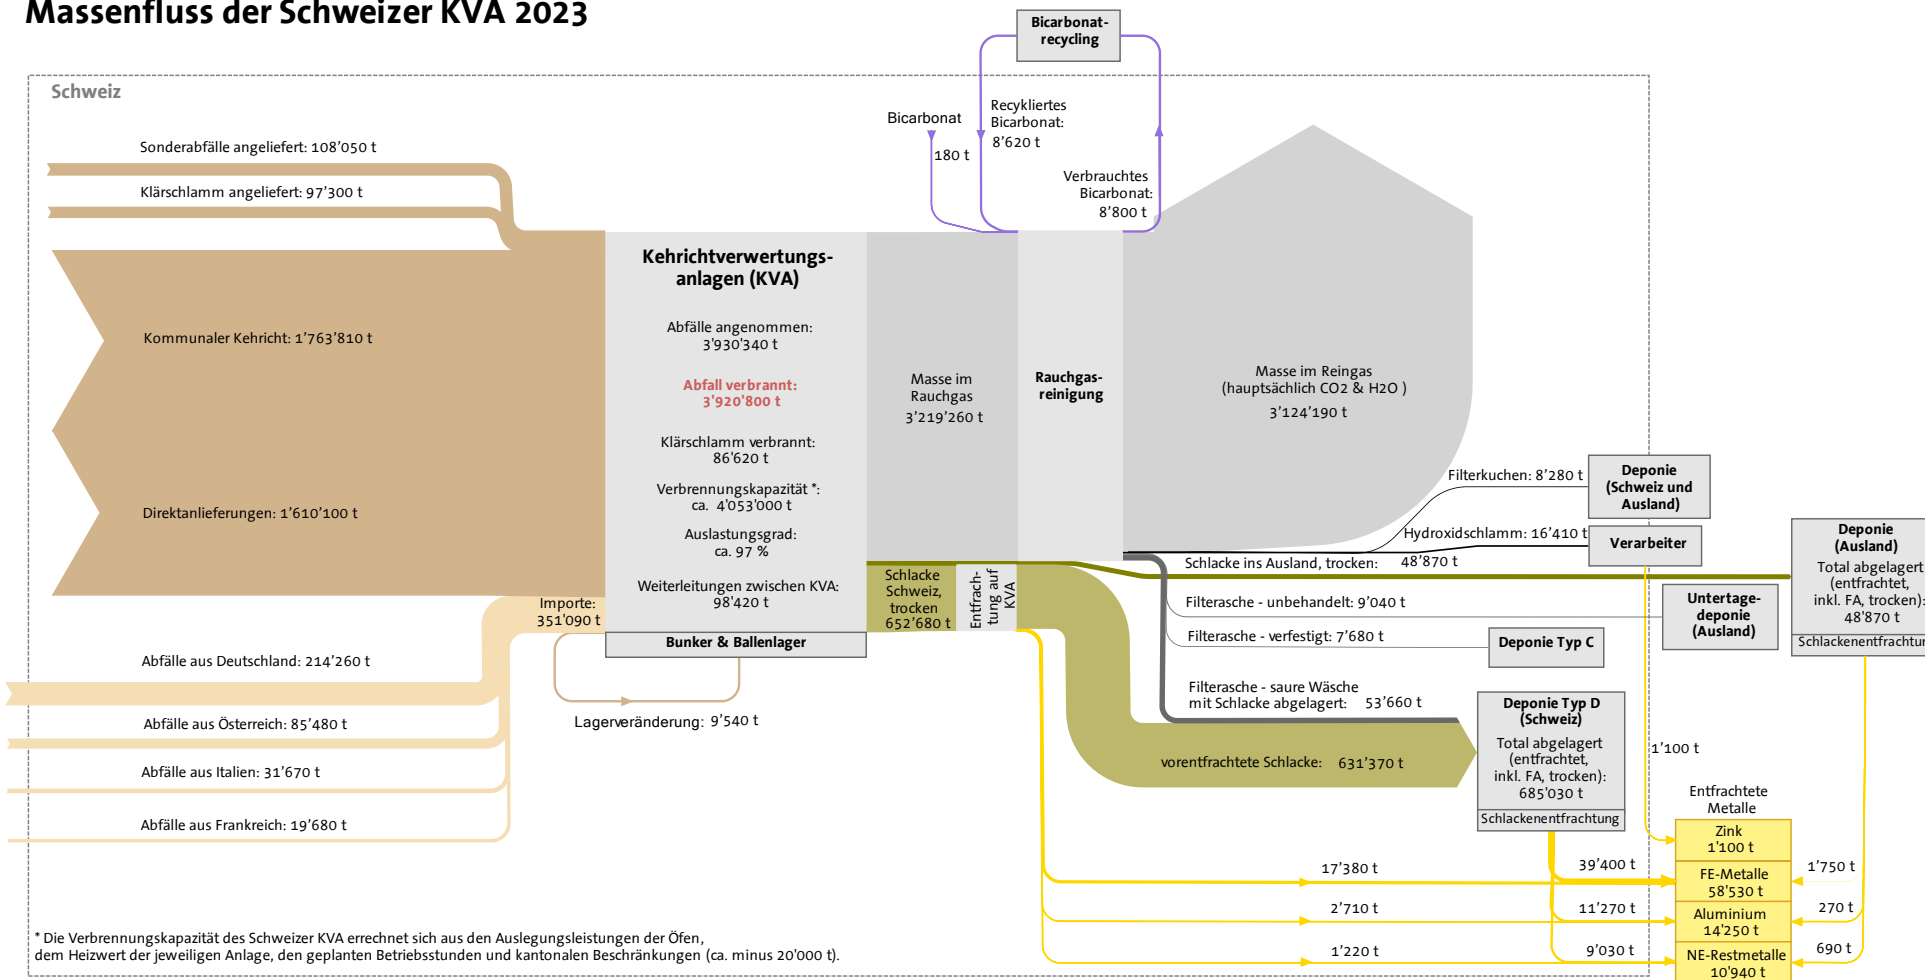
Massenfluss der Schweizer KVA 2023

Schweiz

Bicarbonat-recycling

Bicarbonat

180 t

Recykliertes Bicarbonat: 8'620 t

Verbrauchtes Bicarbonat: 8'800 t

Sonderabfälle angeliefert: 108'050 t

Klärschlamm angeliefert: 97'300 t

Kommunaler Kehricht: 1'763'810 t

Direktanlieferungen: 1'610'100 t

Kehrichtverwertungs-anlagen (KVA)

Abfälle angenommen: 3'930'340 t

Abfall verbrannt: 3'920'800 t

Klärschlamm verbrannt: 86'620 t

Verbrennungskapazität *: ca. 4'053'000 t

Auslastungsgrad: ca. 97 %

Weiterleitungen zwischen KVA: 98'420 t

Masse im Rauchgas 3'219'260 t

Rauchgas-reinigung

Masse im Reingas (hauptsächlich CO2 & H2O ) 3'124'190 t

Filterkuchen: 8'280 t

Deponie (Schweiz und Ausland)

Hydroxidschlamm: 16'410 t

Verarbeiter

Schlacke ins Ausland, trocken: 48'870 t

Deponie (Ausland)

Total abgelagert (entfrachtet, inkl. FA, trocken): 48'870 t

Schlackenentfrachtun

Filterasche - unbehandelt: 9'040 t

Untertage-deponie (Ausland)

Filterasche - verfestigt: 7'680 t

Deponie Typ C

Filterasche - saure Wäsche mit Schlacke abgelagert: 53'660 t

Deponie Typ D (Schweiz)

Total abgelagert (entfrachtet, inkl. FA, trocken): 685'030 t

Schlackenentfrachtung

Importe: 351'090 t

Bunker & Ballenlager

Schlacke Schweiz, trocken 652'680 t

Entfrach-tung auf KVA

Abfälle aus Deutschland: 214'260 t

Abfälle aus Österreich: 85'480 t

Abfälle aus Italien: 31'670 t

Abfälle aus Frankreich: 19'680 t

Lagerveränderung: 9'540 t

vorentfrachtete Schlacke: 631'370 t

1'100 t

Entfrachtete Metalle

Zink 1'100 t

FE-Metalle 58'530 t

Aluminium 14'250 t

NE-Restmetalle 10'940 t

17'380 t

39'400 t

1'750 t

2'710 t

11'270 t

270 t

1'220 t

9'030 t

690 t

* Die Verbrennungskapazität des Schweizer KVA errechnet sich aus den Auslegungsleistungen der Öfen, dem Heizwert der jeweiligen Anlage, den geplanten Betriebsstunden und kantonalen Beschränkungen (ca. minus 20'000 t).